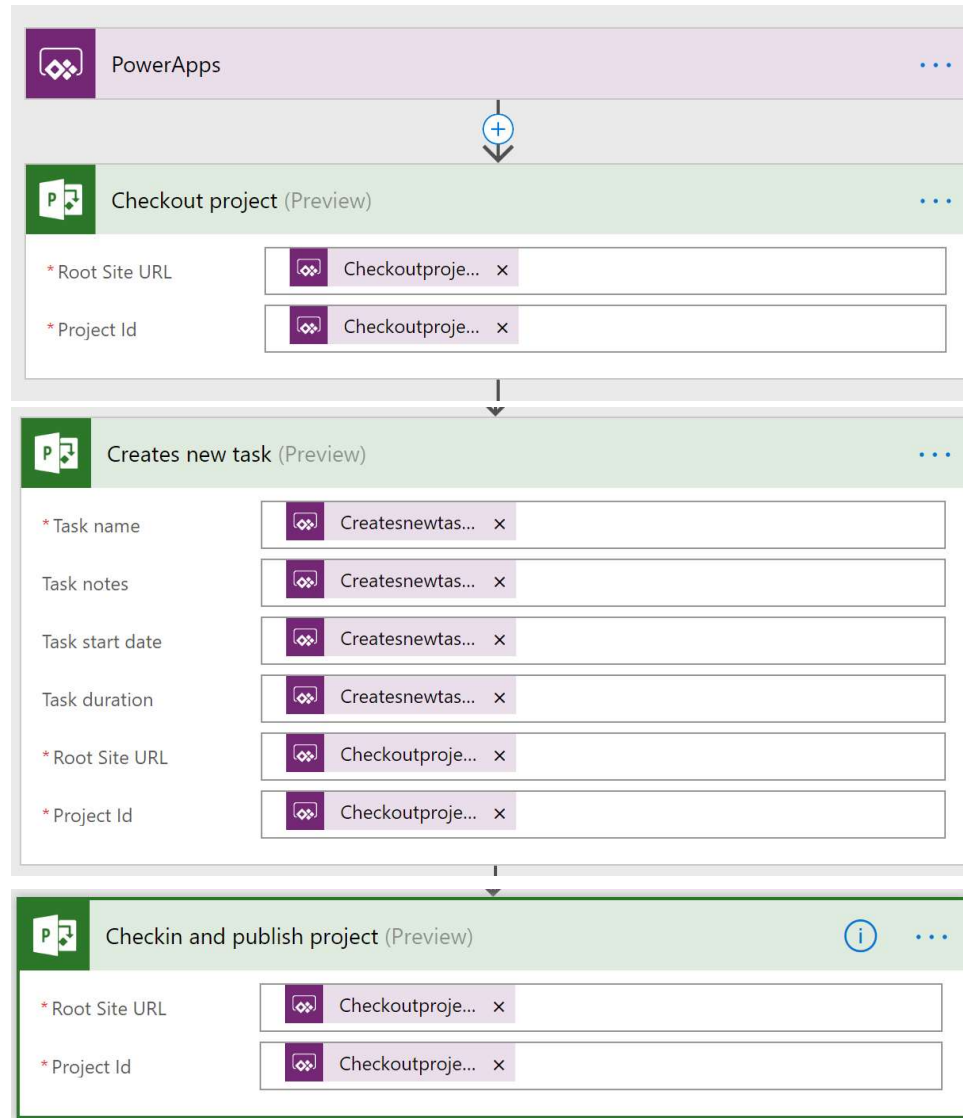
PowerApps

Checkout project (Preview)

* Root Site URL Checkoutproje... ×

* Project Id Checkoutproje... ×

Creates new task (Preview)

* Task name Createsnewtas... ×

Task notes Createsnewtas... ×

Task start date Createsnewtas... ×

Task duration Createsnewtas... ×

* Root Site URL Checkoutproje... ×

* Project Id Checkoutproje... ×

Checkin and publish project (Preview)

* Root Site URL Checkoutproje... ×

* Project Id Checkoutproje... ×